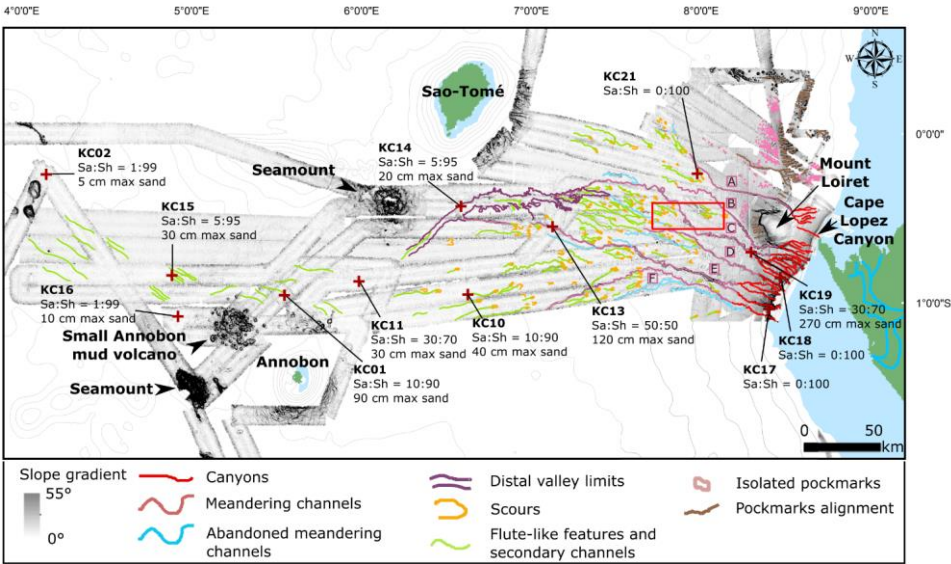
4°0'0"E
5°0'0"E
6°0'0"E
7°0'0"E
8°0'0"E
9°0'0"E
0°0'0"
1°0'0"S
N
W
E
S

Sao-Tomé

KC21
Sa:Sh = 0:100

KC02
Sa:Sh = 1:99
5 cm max sand

KC14
Sa:Sh = 5:95
20 cm max sand

Seamount

Mount Loiret

Cape Lopez Canyon

KC15
Sa:Sh = 5:95
30 cm max sand

A
B
C
D
E
F

KC16
Sa:Sh = 1:99
10 cm max sand

KC11
Sa:Sh = 30:70
30 cm max sand

KC10
Sa:Sh = 10:90
40 cm max sand

KC13
Sa:Sh = 50:50
120 cm max sand

KC19
Sa:Sh = 30:70
270 cm max sand

KC18
Sa:Sh = 0:100

KC17
Sa:Sh = 0:100

Small Annobon mud volcano

Annobon

KC01
Sa:Sh = 10:90
90 cm max sand

Seamount

0
50
km

Slope gradient
55°
0°
Canyons
Meandering channels
Abandoned meandering channels
Distal valley limits
Scours
Flute-like features and secondary channels
Isolated pockmarks
Pockmarks alignment